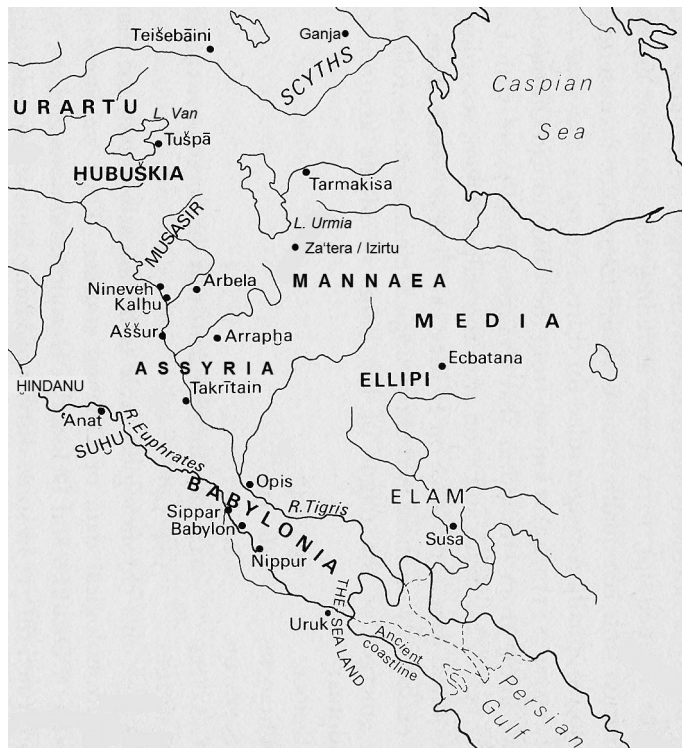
Teišebāini
Ganja
SCYTHS
Caspian Sea
URARTU
L. Van
Tušpā
HUBUŠKIA
Tarmakisa
MUSASIR
L. Urmia
Za'tera / Izirtu
Nineveh
Arbela
Kalhu
MANNAEA
Aššur
Arrapha
MEDIA
ASSYRIA
Ecbatana
ELLIPI
HINDANU
Takrītain
Anat
R. Euphrates
SUHU
Opis
BABYLONIA
R. Tigris
ELAM
Sippar
Babylon
Susa
Nippur
THE SEA LAND
Uruk
Ancient coastline
Persian Gulf